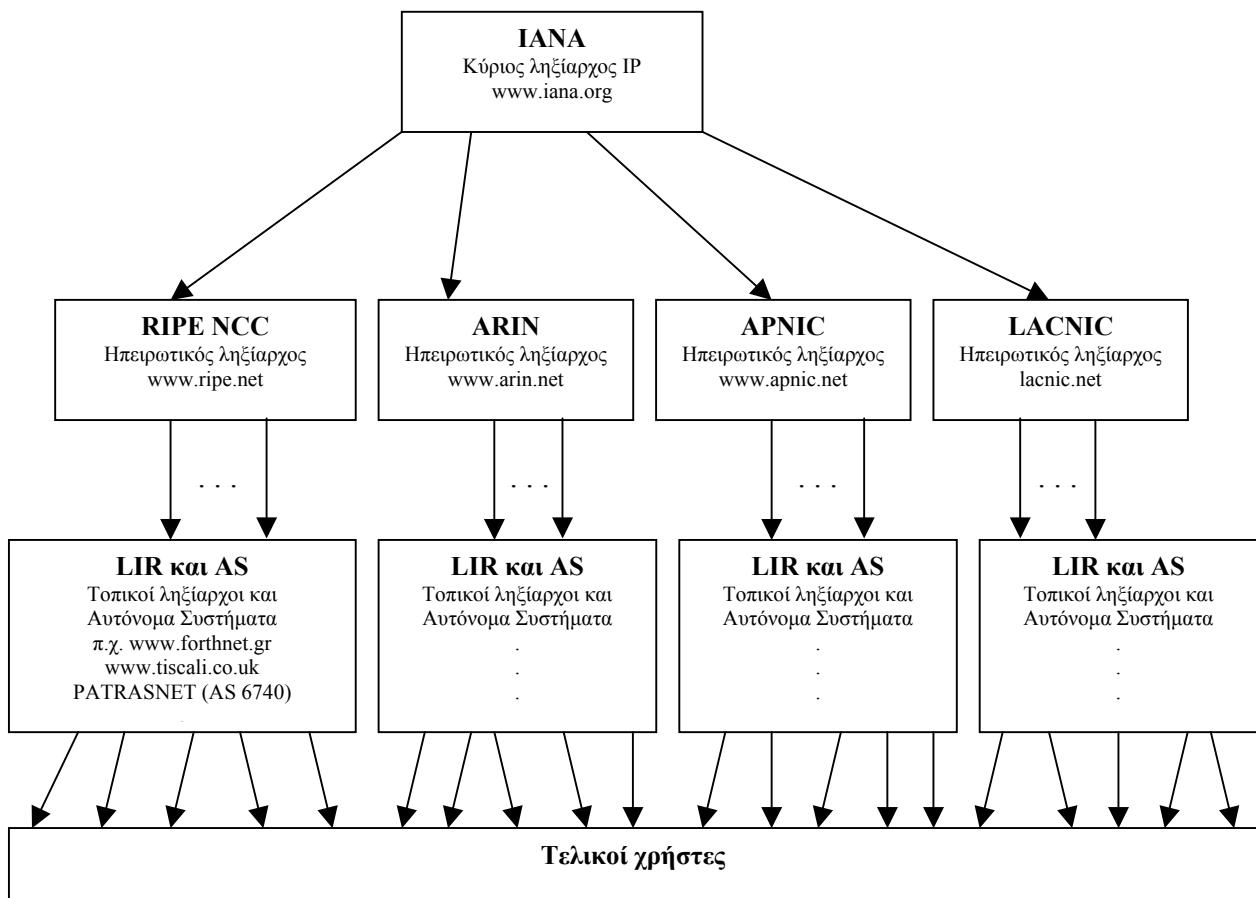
IANA
Κύριος ληξίαρχος IP
www.iana.org

RIPE NCC
Ηπειρωτικός ληξίαρχος
www.ripe.net

ARIN
Ηπειρωτικός ληξίαρχος
www.arin.net

APNIC
Ηπειρωτικός ληξίαρχος
www.apnic.net

LACNIC
Ηπειρωτικός ληξίαρχος
lacnic.net

. . .

. . .

. . .

. . .

LIR και AS
Τοπικοί ληξίαρχοι και Αυτόνομα Συστήματα
π.χ. www.forthnet.gr
www.tiscali.co.uk
PATRASNET (AS 6740)

LIR και AS
Τοπικοί ληξίαρχοι και Αυτόνομα Συστήματα
.
.
.

LIR και AS
Τοπικοί ληξίαρχοι και Αυτόνομα Συστήματα
.
.
.

LIR και AS
Τοπικοί ληξίαρχοι και Αυτόνομα Συστήματα
.
.
.

Τελικοί χρήστες